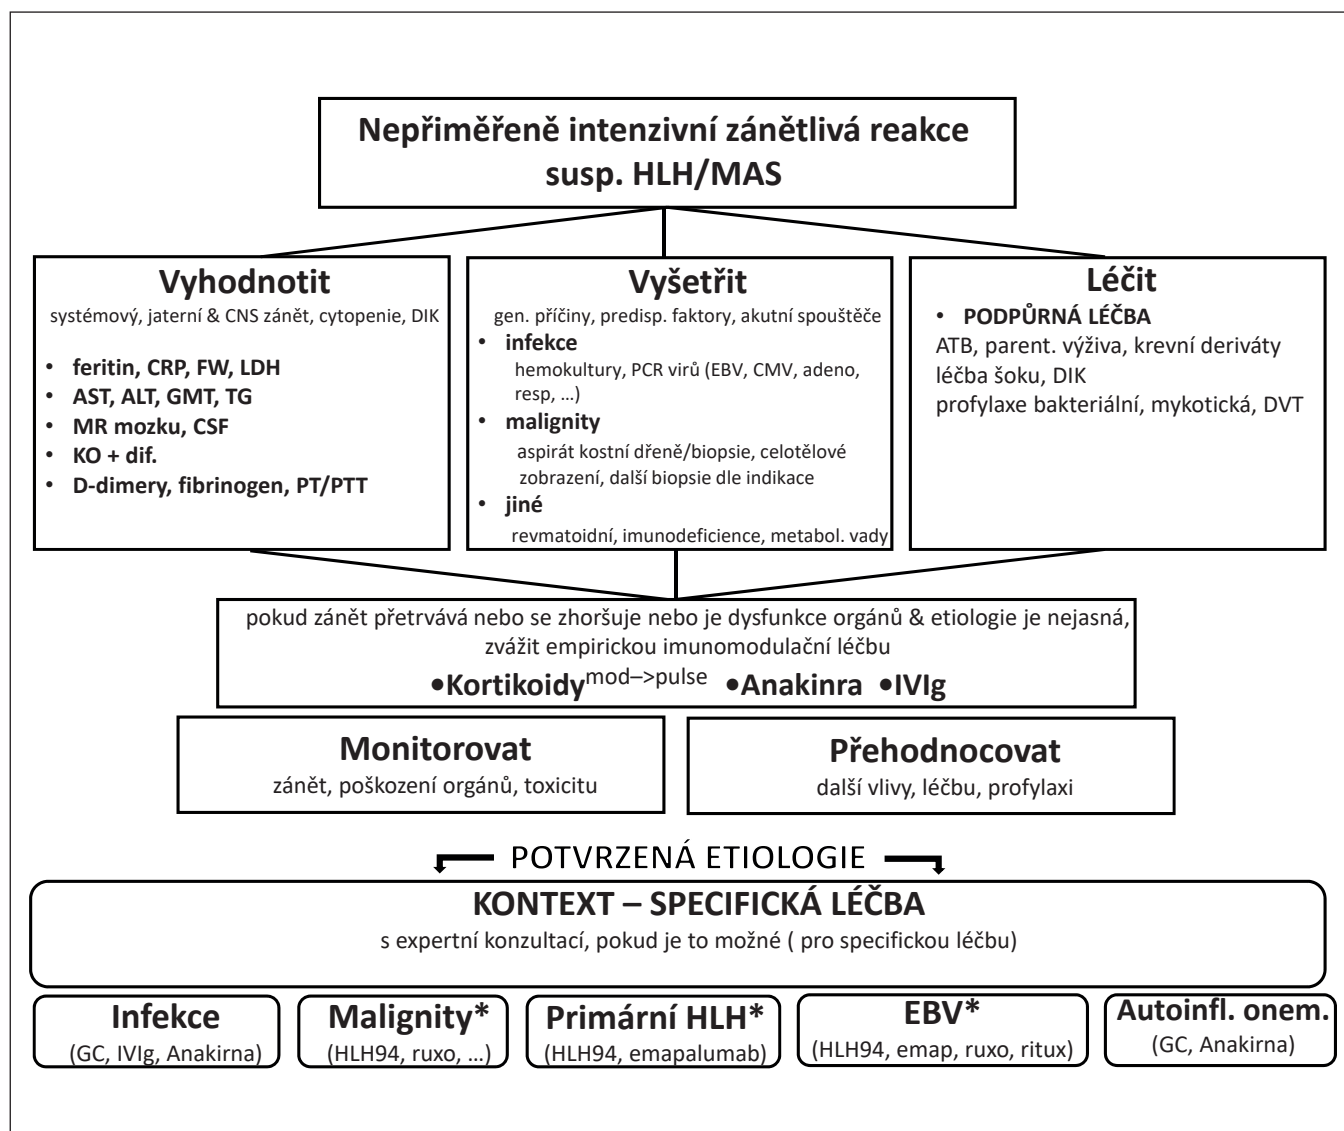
Nepřiměřeně intenzivní zánětlivá reakce
susp. HLH/MAS

Vyhodnotit
systémový, jaterní & CNS zánět, cytopenie, DIK

- feritin, CRP, FW, LDH
- AST, ALT, GMT, TG
- MR mozku, CSF
- KO + dif.
- D-dimery, fibrinogen, PT/PTT

Vyšetřit
gen. příčiny, predisp. faktory, akutní spouštěče

- infekce
hemokultury, PCR virů (EBV, CMV, adeno, resp, …)
- malignity
aspirát kostní dřeně/biopsie, celotělové zobrazení, další biopsie dle indikace
- jiné
revmatoidní, imunodeficience, metabol. vady

Léčit
- PODPŮRNÁ LÉČBA
ATB, parent. výživa, krevní deriváty
léčba šoku, DIK
profylaxe bakteriální, mykotická, DVT

pokud zánět přetrvává nebo se zhoršuje nebo je dysfunkce orgánů & etiologie je nejasná, zvážit empirickou imunomodulační léčbu
•Kortikoidy$^{mod\to pulse}$ •Anakinra •IVIg

Monitorovat
zánět, poškození orgánů, toxicitu

Přehodnocovat
další vlivy, léčbu, profylaxi

POTVRZENÁ ETIOLOGIE

KONTEXT – SPECIFICKÁ LÉČBA
s expertní konzultací, pokud je to možné ( pro specifickou léčbu)

Infekce
(GC, IVIg, Anakirna)

Malignity*
(HLH94, ruxo, …)

Primární HLH*
(HLH94, emapalumab)

EBV*
(HLH94, emap, ruxo, ritux)

Autoinfl. onem.
(GC, Anakirna)